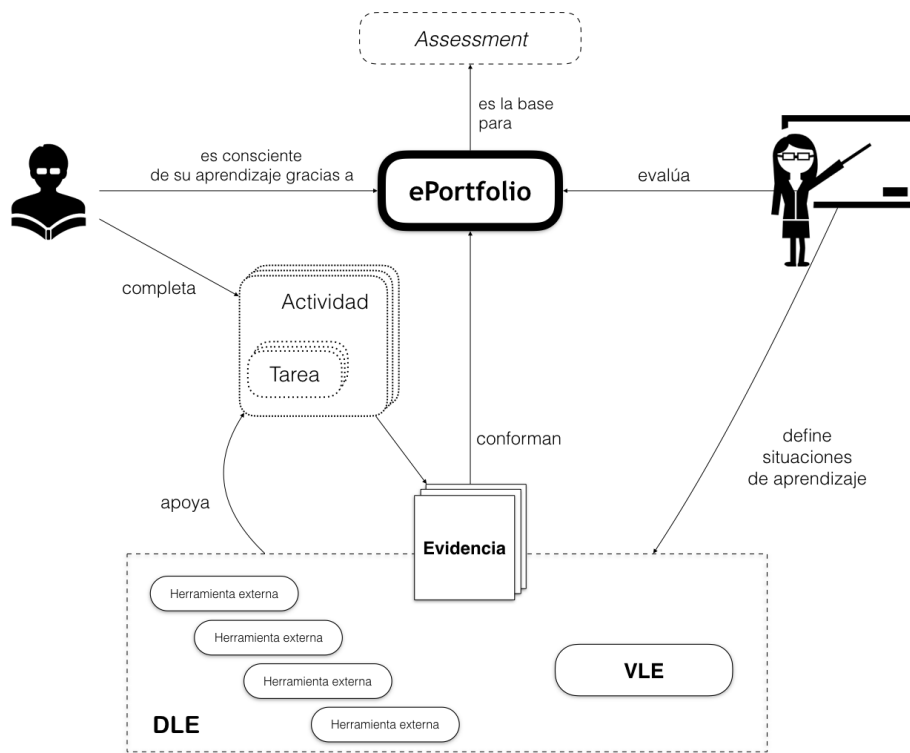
Assessment

es la base para

es consciente de su aprendizaje gracias a

ePortfolio

evalúa

completa

Actividad

Tarea

conforman

define situaciones de aprendizaje

apoya

Evidencia

Herramienta externa

Herramienta externa

Herramienta externa

Herramienta externa

VLE

DLE